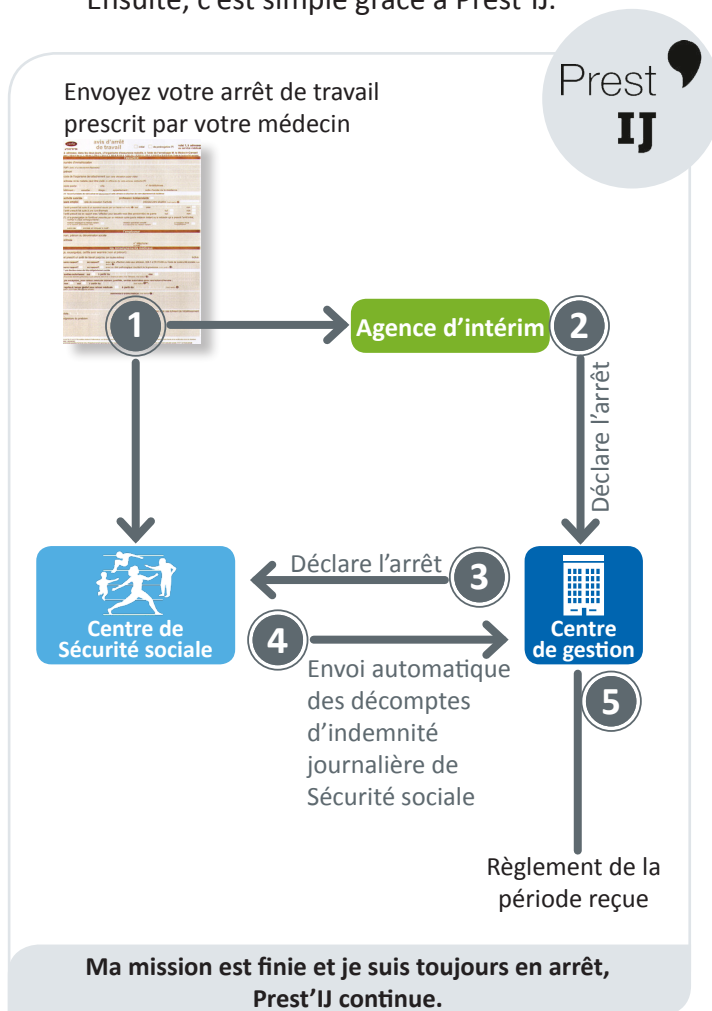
Ensuite, c'est simple grâce à Prest'IJ.

Prest IJ

Envoyez votre arrêt de travail prescrit par votre médecin

avis d'arrêt de travail

1

Agence d'intérim

2

Déclare l'arrêt

Centre de Sécurité sociale

Déclare l'arrêt

3

Centre de gestion

4

Envoi automatique des décomptes d'indemnité journalière de Sécurité sociale

5

Règlement de la période reçue

Ma mission est finie et je suis toujours en arrêt, Prest'IJ continue.